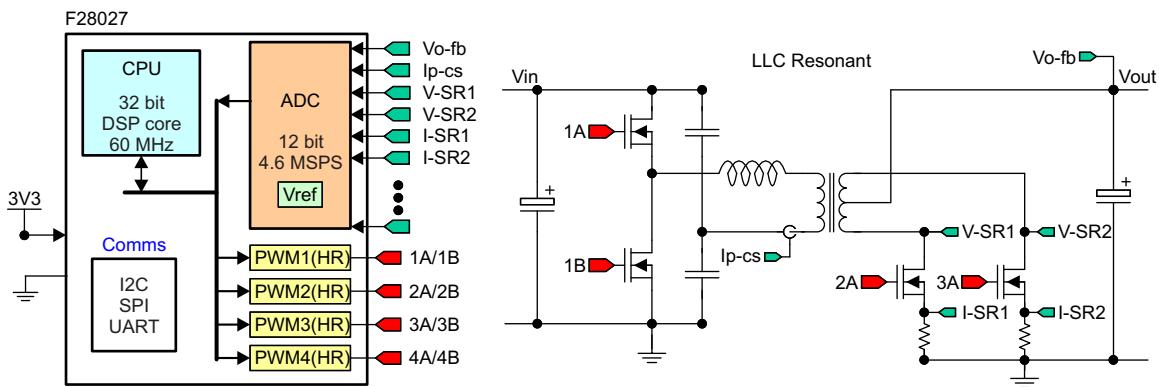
F28027

CPU
32 bit
DSP core
60 MHz

ADC
12 bit
4.6 MSPS
Vref

Vo-fb
Ip-cs
V-SR1
V-SR2
I-SR1
I-SR2

3V3

Comms
I2C
SPI
UART

PWM1(HR) 1A/1B
PWM2(HR) 2A/2B
PWM3(HR) 3A/3B
PWM4(HR) 4A/4B

LLC Resonant

Vin
Vo-fb
Vout
+
1A
1B
Ip-cs
V-SR1
V-SR2
+
2A
3A
I-SR1
I-SR2